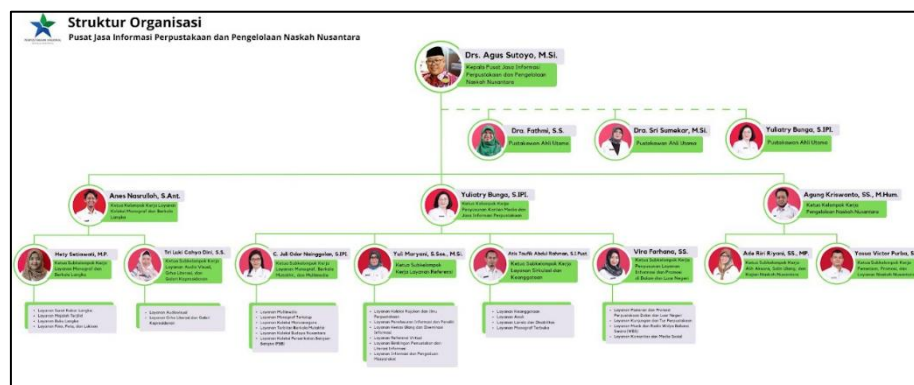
Struktur Organisasi
Pusat Jasa Informasi Perpustakaan dan Pengelolaan Naskah Nusantara

Drs. Agus Sutoyo, M.Si.
Kepala Pusat Jasa Informasi Perpustakaan dan Pengelolaan Naskah Nusantara

Dra. Fathmi, S.S.
Pustakawan Ahli Utama

Dra. Sri Sumekar, M.Si.
Pustakawan Ahli Utama

Yuliatry Bunga, S.IPI.
Pustakawan Ahli Utama

Anas Nasrulloh, S.Ant.
Ketua Kelompok Kerja Layanan Koleksi Monograf dan Berkala Langka

Yuliatry Bunga, S.IPI.
Ketua Kelompok Kerja Penyusunan Koleksi Media dan Jasa Informasi Perpustakaan

Agung Kriswanto, SS., M.Hum.
Ketua Kelompok Kerja Pengelolaan Naskah Nusantara

Hety Setiawati, M.P.
Ketua Subkelompok Kerja Layanan Monograf dan Berkala Langka

Sri Luki Cahya Dini, S.S.
Ketua Subkelompok Kerja Layanan Audio Visual, Peta, Literasi, dan Bahan Kepustakaan

C. Juli Oder Nainggolan, S.IPI.
Ketua Subkelompok Kerja Layanan Monograf, Berkala, Mandiri, dan Multimedia

Yuli Muryani, S.Sos., M.Si.
Ketua Subkelompok Kerja Layanan Referensi

Atis Taufik Abdul Rahman, S.I.Pust.
Ketua Subkelompok Kerja Layanan Sirkulasi dan Keanggotaan

Vira Farhana, SS.
Ketua Subkelompok Kerja Penyusunan Layanan Koleksi dan Promosi di Bidang dan Luar Negeri

Ade Riri Riyani, SS., MP.
Ketua Subkelompok Kerja Alih Aksara, Alih Bahasa, dan Kajian Naskah Nusantara

Yosua Victor Purba, S.
Ketua Subkelompok Kerja Pelestarian, Preservasi, dan Layanan Naskah Nusantara

Layanan Buku Bahan Langka
Layanan Majalah Terjilid
Layanan Buku Langka
Layanan Foto, Peta, dan Lukisan

Layanan Audiovisual
Layanan Ilmu Literasi dan Bahan Kepustakaan

Layanan Multimedia
Layanan Monograf Terbuka
Layanan Koleksi Monograf
Layanan Terbitan Berkala Mandiri
Layanan Koleksi Bahasa Nusantara
Layanan Koleksi Pusat Bahan Bacaan Bangsa (PBB)

Layanan Koleksi Rujukan dan Ilmu Perpustakaan
Layanan Penelusuran Informasi dan Koleksi
Layanan Media Sosial dan Diseminasi Informasi
Layanan Referensi Virtual
Layanan Bimbingan Penelusuran dan Literasi Informasi
Layanan Informasi dan Pengaduan Masyarakat

Layanan Keanggotaan
Layanan Anak
Layanan Lansia dan Disabilitas
Layanan Monograf Terbuka

Layanan Promosi dan Pameran Perpustakaan Dalam dan Luar Negeri
Layanan Kerjasama dan Tur Perpustakaan
Layanan Pojok dan Rudi Widya Bahana Swara (WBS)
Layanan Komunikasi dan Media Sosial